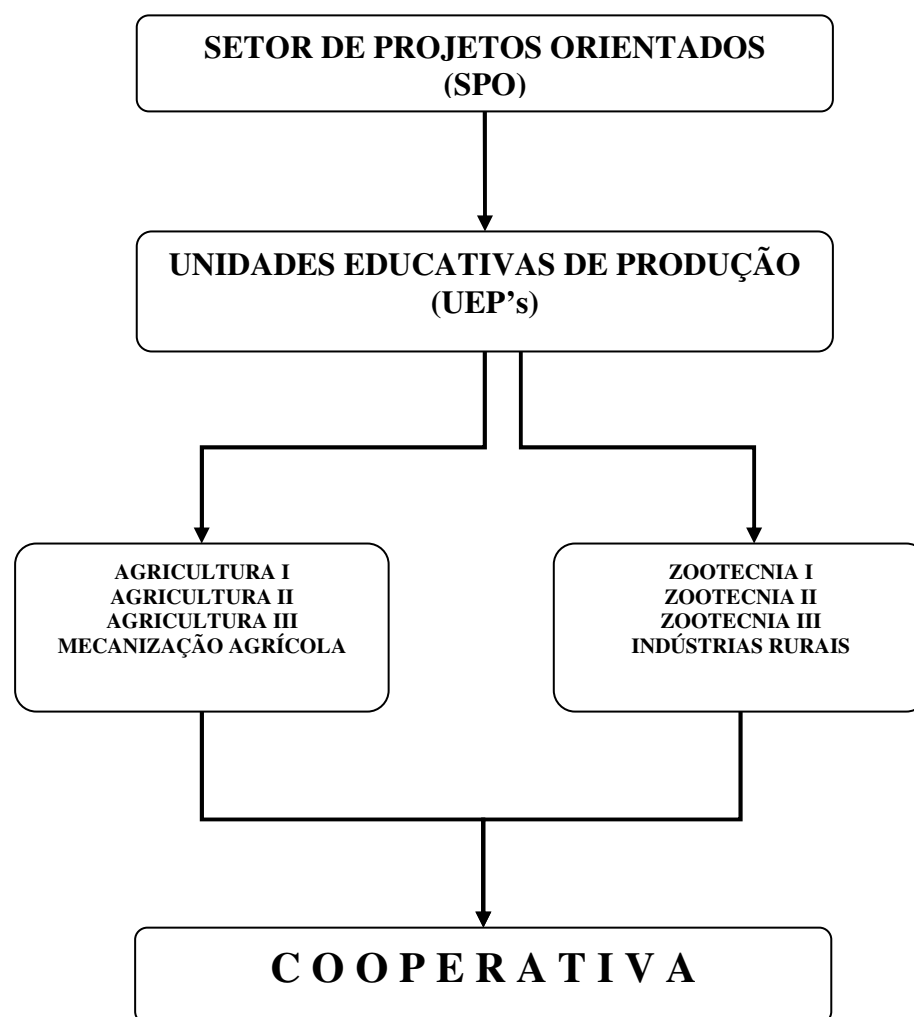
SETOR DE PROJETOS ORIENTADOS
(SPO)

UNIDADES EDUCATIVAS DE PRODUÇÃO
(UEP's)

AGRICULTURA I
AGRICULTURA II
AGRICULTURA III
MECANIZAÇÃO AGRÍCOLA

ZOOTECNIA I
ZOOTECNIA II
ZOOTECNIA III
INDÚSTRIAS RURAIS

C O O P E R A T I V A